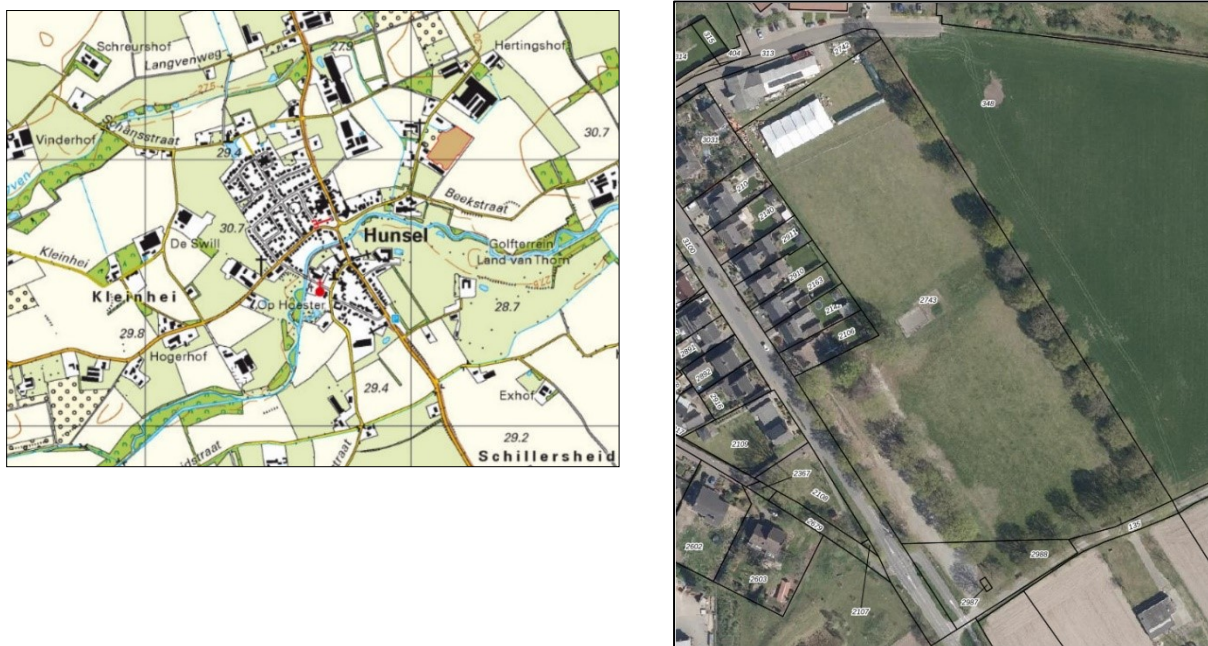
Schreurshof
Langvenweg
27.9
Hertingshof
27.5
Vinderhof
Schansstraat
29.4
30.7
Beekstraat
30.7
Hunsel
De Swill
Kleinhei
Golfterrein Land van Thorn
Kleinhei
Op Hoester
28.7
29.8
Hogerhof
29.4
Exhof
29.2
Schillersheide

404
313
2742
346
3031
2743
2109
2988
2602
2603
2107
2987
135